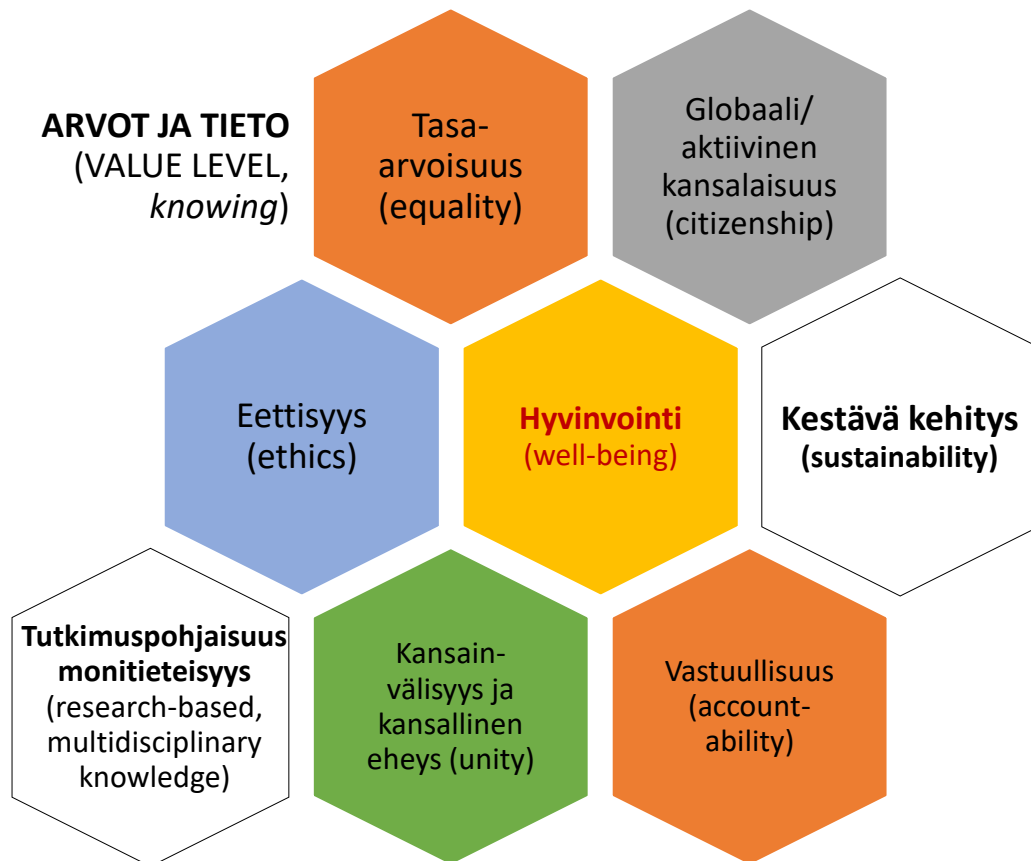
**ARVOT JA TIETO** (VALUE LEVEL, *knowing*)

Tasa-arvoisuus (equality)

Globaali/ aktiivinen kansalaisuus (citizenship)

Eettisyys (ethics)

**Hyvinvointi** (well-being)

**Kestävä kehitys** **(sustainability)**

**Tutkimuspohjaisuus monitieteisyys** (research-based, multidisciplinary knowledge)

Kansainvälisyys ja kansallinen eheys (unity)

Vastuullisuus (accountability)